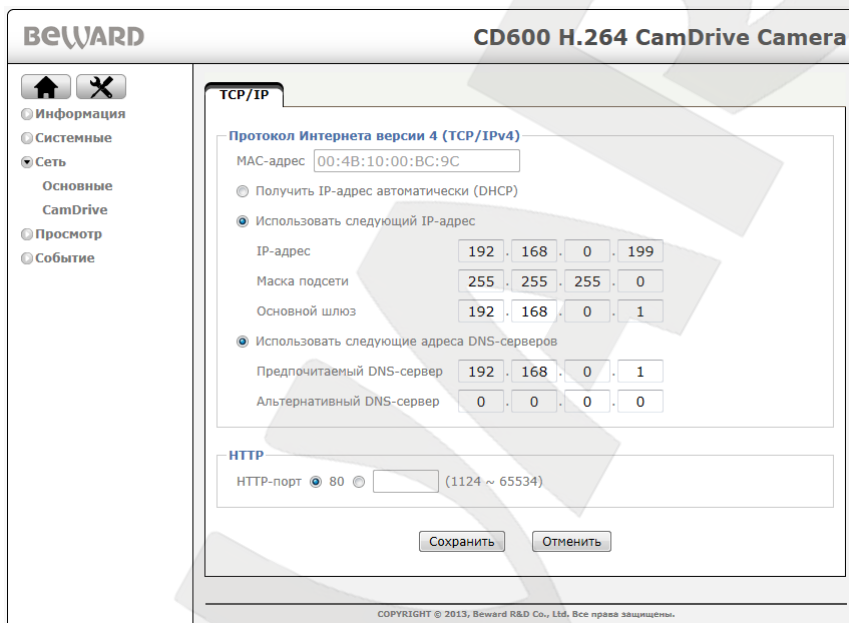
BEWARD

CD600 H.264 CamDrive Camera

Информация
Системные
Сеть
Основные
CamDrive
Просмотр
Событие

TCP/IP

Протокол Интернета версии 4 (TCP/IPv4)

MAC-адрес 00:4B:10:00:BC:9C

Получить IP-адрес автоматически (DHCP)

Использовать следующий IP-адрес

IP-адрес 192 . 168 . 0 . 199

Маска подсети 255 . 255 . 255 . 0

Основной шлюз 192 . 168 . 0 . 1

Использовать следующие адреса DNS-серверов

Предпочитаемый DNS-сервер 192 . 168 . 0 . 1

Альтернативный DNS-сервер 0 . 0 . 0 . 0

HTTP

HTTP-порт 80 (1124 ~ 65534)

Сохранить Отменить

COPYRIGHT © 2013, Beward R&D Co., Ltd. Все права защищены.